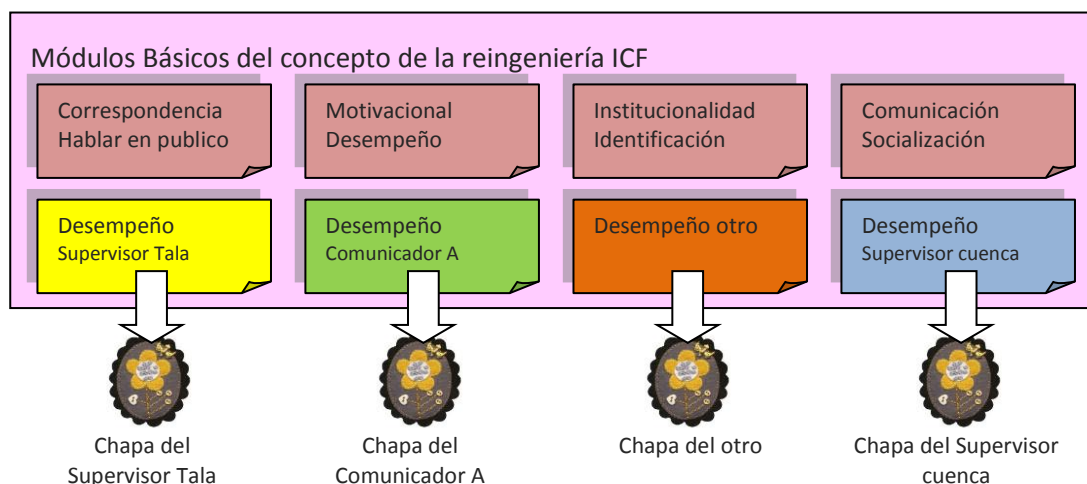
Módulos Básicos del concepto de la reingeniería ICF

Correspondencia
Hablar en publico

Motivacional
Desempeño

Institucionalidad
Identificación

Comunicación
Socialización

Desempeño
Supervisor Tala

Desempeño
Comunicador A

Desempeño otro

Desempeño
Supervisor cuenca

Chapa del
Supervisor Tala

Chapa del
Comunicador A

Chapa del otro

Chapa del Supervisor
cuenca